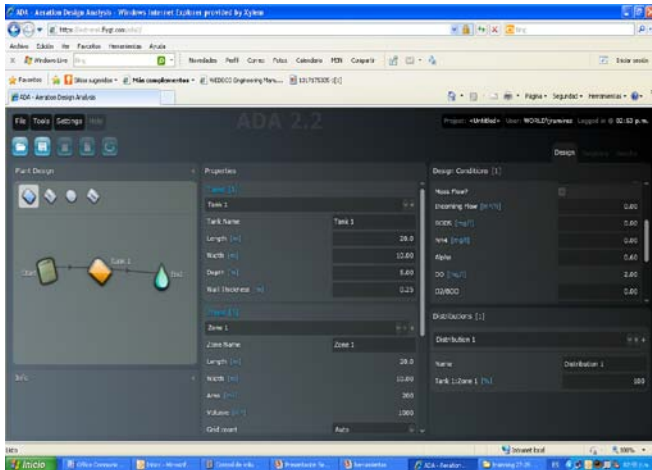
ADA - Aeration Design Analysis - Windows Internet Explorer provided by Xylem

http://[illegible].com

Archivo Edición Ver Favoritos Herramientas Ayuda

Windows Live Bing Novedades Perfil Correo Fotos Calendario MSN Compartir Iniciar sesión

Favoritos Sitios sugeridos Más complementos WEDOCO Engineering Man...

ADA - Aeration Design Analysis

Página Seguridad Herramientas

File Tools Settings Help

ADA 2.2

Project: <Untitled> User: WORLD\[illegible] Logged in @ 02:53 p.m.

Design

Plant Design

Tank 1

Start

End

Info

Properties

Tanks [1]

Tank 1

| Tank Name | Tank 1 |
|---|---|
| Length [m] | 20.0 |
| Width [m] | 10.00 |
| Depth [m] | 5.00 |
| Wall thickness [m] | 0.25 |

Zones [1]

Zone 1

| Zone Name | Zone 1 |
|---|---|
| Length [m] | 20.0 |
| Width [m] | 10.00 |
| Area [m²] | 200 |
| Volume [m³] | 1000 |
| Grid count | Auto |

Design Conditions [1]

| Mass Flow? | |
|---|---|
| Incoming flow [m³/h] | 0.00 |
| BOD5 [mg/l] | 0.00 |
| NH4 [mg/l] | 0.00 |
| Alpha | 0.60 |
| DO [mg/l] | 2.00 |
| O2/BOD | 0.00 |

Distributions [1]

Distribution 1

| Name | Distribution 1 |
|---|---|
| Tank 1:Zone 1 [%] | 100 |

Listo

Internet local

100%

Inicio

ADA - Aeration...